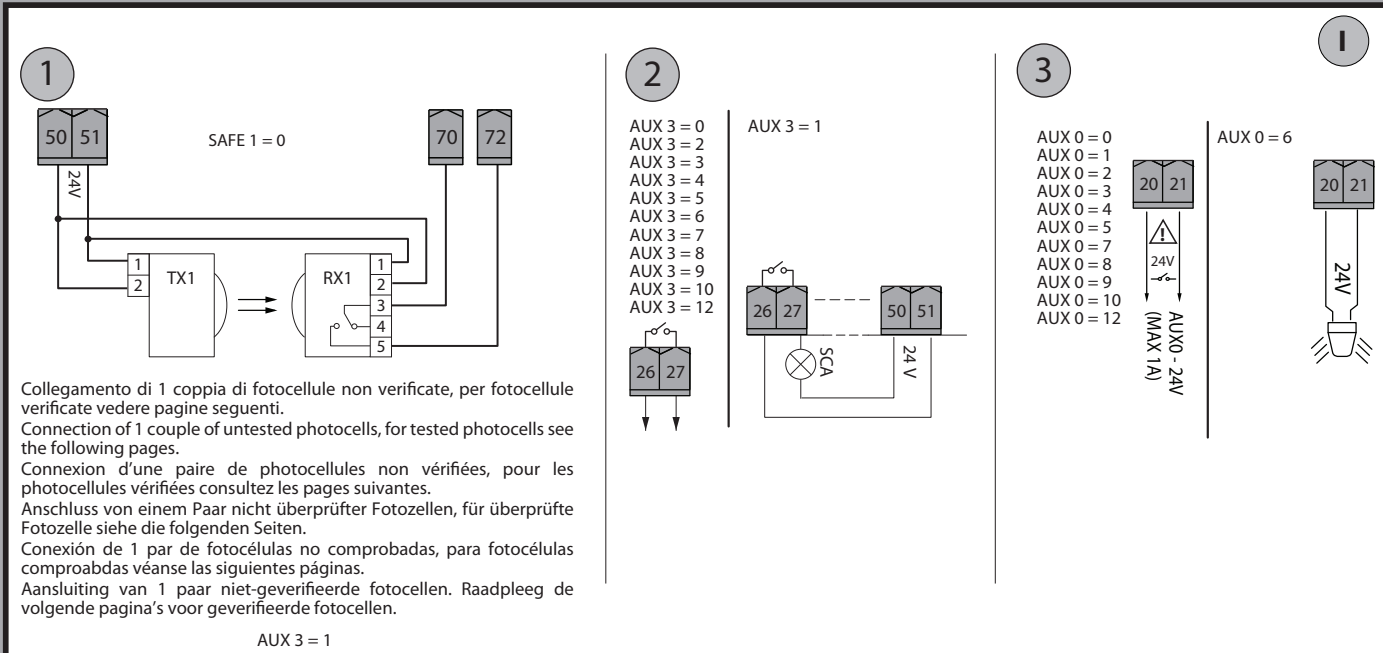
1

50 51

SAFE 1 = 0

70 72

24V

TX1

1
2

RX1

1
2
3
4
5

Collegamento di 1 coppia di fotocellule non verificate, per fotocellule verificate vedere pagine seguenti.
Connection of 1 couple of untested photocells, for tested photocells see the following pages.
Connexion d'une paire de photocellules non vérifiées, pour les photocellules vérifiées consultez les pages suivantes.
Anschluss von einem Paar nicht überprüfter Fotozellen, für überprüfte Fotozelle siehe die folgenden Seiten.
Conexión de 1 par de fotocélulas no comprobadas, para fotocélulas comproabdas véanse las siguientes páginas.
Aansluiting van 1 paar niet-geverifieerde fotocellen. Raadpleeg de volgende pagina's voor geverifieerde fotocellen.

AUX 3 = 1

2

AUX 3 = 0
AUX 3 = 2
AUX 3 = 3
AUX 3 = 4
AUX 3 = 5
AUX 3 = 6
AUX 3 = 7
AUX 3 = 8
AUX 3 = 9
AUX 3 = 10
AUX 3 = 12

26 27

AUX 3 = 1

26 27

50 51

SCA

24 V

3

I

AUX 0 = 0
AUX 0 = 1
AUX 0 = 2
AUX 0 = 3
AUX 0 = 4
AUX 0 = 5
AUX 0 = 7
AUX 0 = 8
AUX 0 = 9
AUX 0 = 10
AUX 0 = 12

20 21

24V

AUX0 - 24V
(MAX 1A)

AUX 0 = 6

20 21

24V